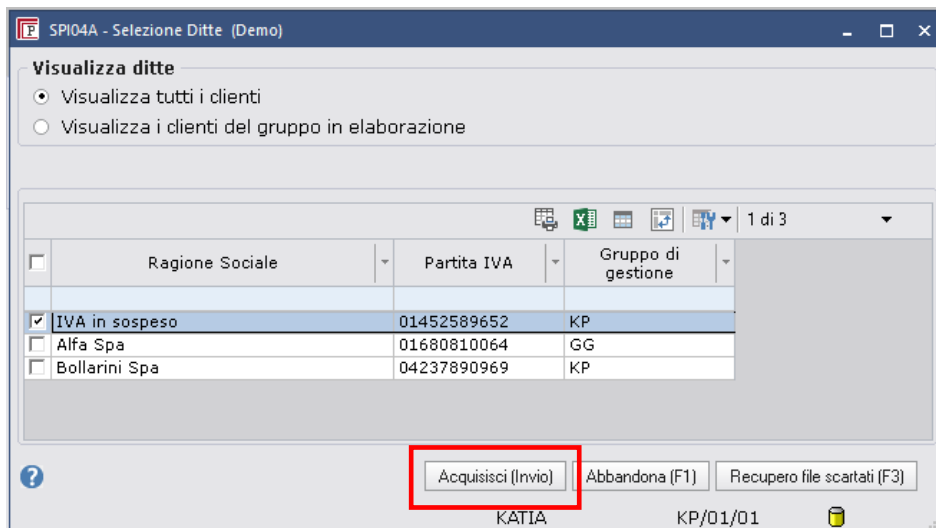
SPI04A - Selezione Ditte (Demo)

Visualizza ditte
Visualizza tutti i clienti
Visualizza i clienti del gruppo in elaborazione

1 di 3

| | Ragione Sociale | Partita IVA | Gruppo di gestione |
|---|---|---|---|
| | | | |
| ✓ | IVA in sospeso | 01452589652 | KP |
| | Alfa Spa | 01680810064 | GG |
| | Bollarini Spa | 04237890969 | KP |

?
Acquisisci (Invio)
Abbandona (F1)
Recupero file scartati (F3)

KATIA
KP/01/01